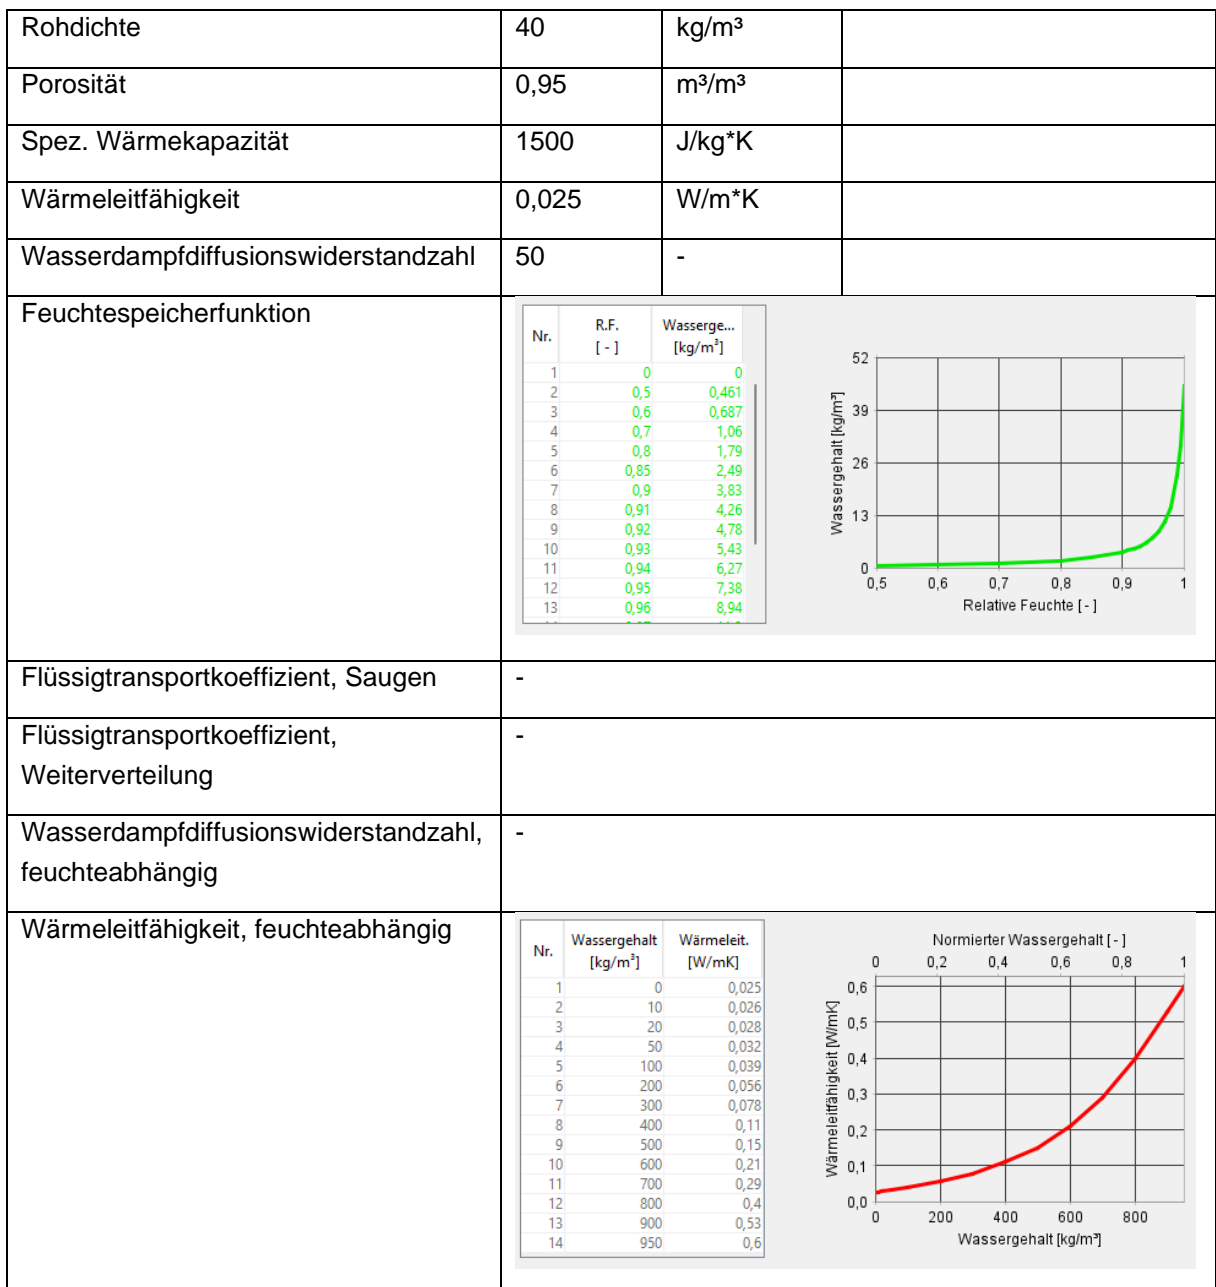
| Rohdichte | 40 | kg/m³ | |
|---|---|---|---|
| Porosität | 0,95 | m³/m³ | |
| Spez. Wärmekapazität | 1500 | J/kg*K | |
| Wärmeleitfähigkeit | 0,025 | W/m*K | |
| Wasserdampfdiffusionswiderstandzahl | 50 | - | |
| Feuchtespeicherfunktion | | | |
| Flüssigtransportkoeffizient, Saugen | - | | |
| Flüssigtransportkoeffizient, Weiterverteilung | - | | |
| Wasserdampfdiffusionswiderstandzahl, feuchteabhängig | - | | |
| Wärmeleitfähigkeit, feuchteabhängig | | | |

| Nr. | R.F. [ - ] | Wasserge... [kg/m³] |
|---|---|---|
| 1 | 0 | 0 |
| 2 | 0,5 | 0,461 |
| 3 | 0,6 | 0,687 |
| 4 | 0,7 | 1,06 |
| 5 | 0,8 | 1,79 |
| 6 | 0,85 | 2,49 |
| 7 | 0,9 | 3,83 |
| 8 | 0,91 | 4,26 |
| 9 | 0,92 | 4,78 |
| 10 | 0,93 | 5,43 |
| 11 | 0,94 | 6,27 |
| 12 | 0,95 | 7,38 |
| 13 | 0,96 | 8,94 |

Wassergehalt [kg/m³]
52
39
26
13
0
0,5 0,6 0,7 0,8 0,9 1
Relative Feuchte [ - ]

| Nr. | Wassergehalt [kg/m³] | Wärmeleit. [W/mK] |
|---|---|---|
| 1 | 0 | 0,025 |
| 2 | 10 | 0,026 |
| 3 | 20 | 0,028 |
| 4 | 50 | 0,032 |
| 5 | 100 | 0,039 |
| 6 | 200 | 0,056 |
| 7 | 300 | 0,078 |
| 8 | 400 | 0,11 |
| 9 | 500 | 0,15 |
| 10 | 600 | 0,21 |
| 11 | 700 | 0,29 |
| 12 | 800 | 0,4 |
| 13 | 900 | 0,53 |
| 14 | 950 | 0,6 |

Normierter Wassergehalt [ - ]
0 0,2 0,4 0,6 0,8 1
Wärmeleitfähigkeit [W/mK]
0,6
0,5
0,4
0,3
0,2
0,1
0,0
0 200 400 600 800
Wassergehalt [kg/m³]